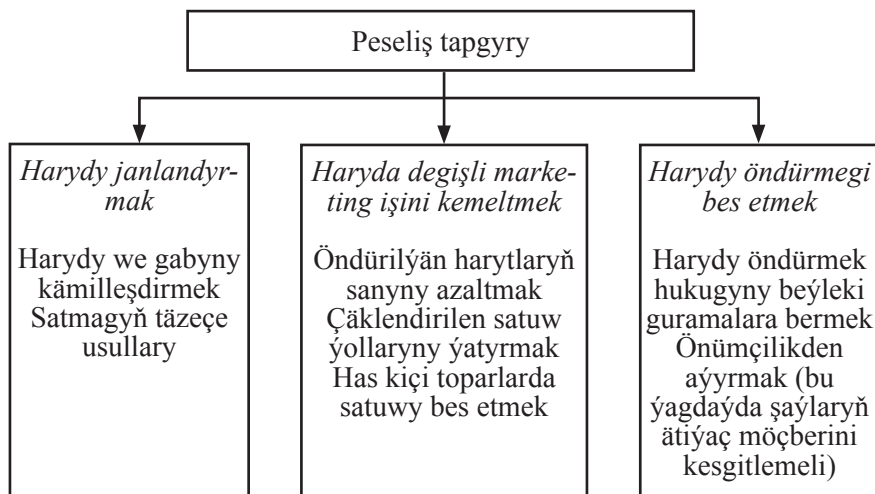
Peseliş tapgyry

*Harydy janlandyrmak*

Harydy we gabyny kämilleşdirmek
Satmagyň täzeçe usullary

*Haryda degişli marketing işini kemeltmek*

Öndürilýän harytlaryň sanyny azaltmak
Çäklendirilen satuw ýollaryny ýatyrmak
Has kiçi toparlarda satuwy bes etmek

*Harydy öndürmegi bes etmek*

Harydy öndürmek hukugyny beýleki guramalara bermek
Önümçilikden aýyrmak (bu ýagdaýda şaýlaryň ätiýaç möçberini kesgitlemeli)